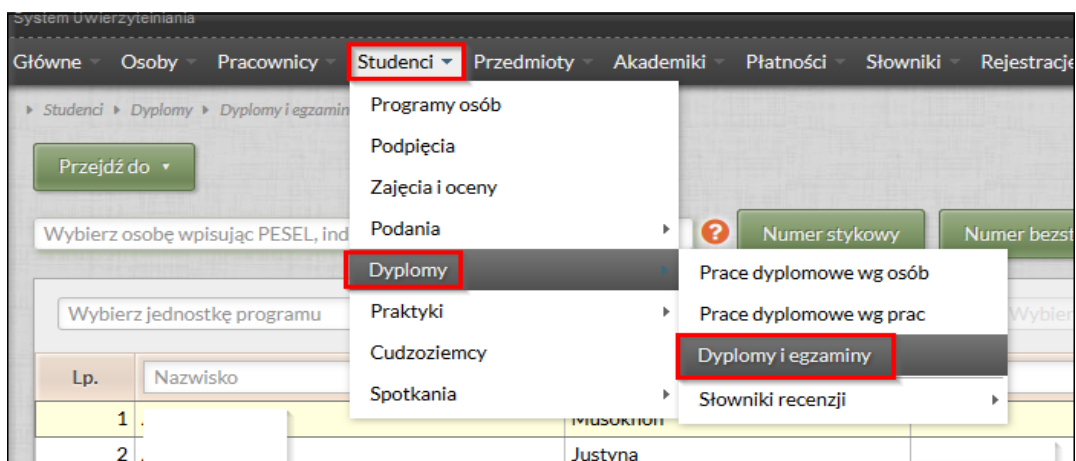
System Uwierzytelniania

Główne Osoby Pracownicy Studenci Przedmioty Akademiki Płatności Słowniki Rejestracje

Studenci ▸ Dyplomy ▸ Dyplomy i egzamin

Przejdź do

Wybierz osobę wpisując PESEL, ind

Numer stykowy Numer bezst

Wybierz jednostkę programu

Wybier

| Lp. | Nazwisko |
|---|---|
| 1 | Musokhon |
| 2 | Justyna |

Programy osób
Podpięcia
Zajęcia i oceny
Podania
Dyplomy
Praktyki
Cudzoziemcy
Spotkania

Prace dyplomowe wg osób
Prace dyplomowe wg prac
Dyplomy i egzaminy
Słowniki recenzji